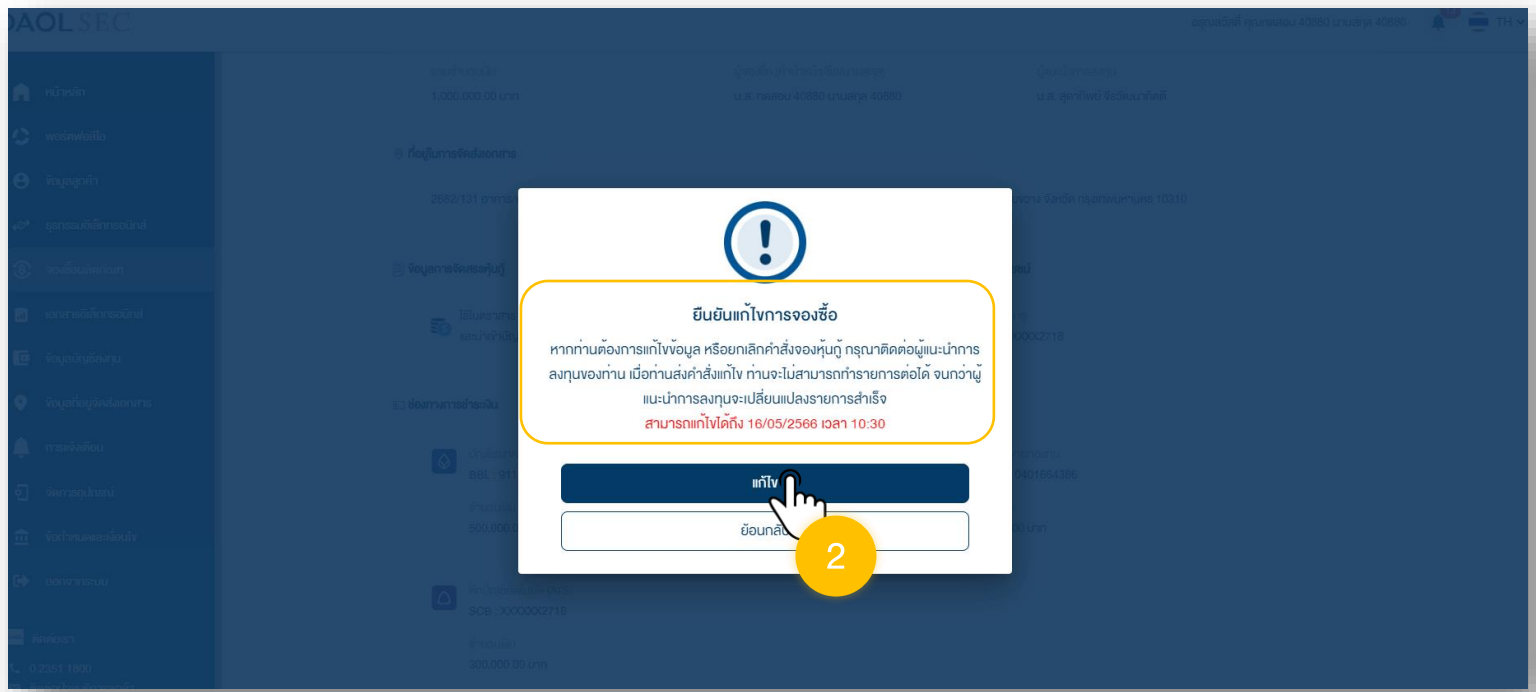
DAOL SEC

TH

1,000,000.00 บาท

ที่อยู่ในการจัดส่งเอกสาร

2882/131

ยืนยันแก้ไขการจองซื้อ

หากท่านต้องการแก้ไขข้อมูล หรือยกเลิกคำสั่งจองหุ้นกู้ กรุณาติดต่อผู้แนะนำการลงทุนของท่าน เมื่อท่านส่งคำสั่งแก้ไข ท่านจะไม่สามารถทำรายการต่อได้ จนกว่าผู้แนะนำการลงทุนจะเปลี่ยนแปลงรายการสำเร็จ

สามารถแก้ไขได้ถึง 16/05/2566 เวลา 10:30

แก้ไข

ย้อนกลั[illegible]

2

หน้าหลัก

SCB : XXXXXX2718

300,000.00 บาท

0 2351 1800